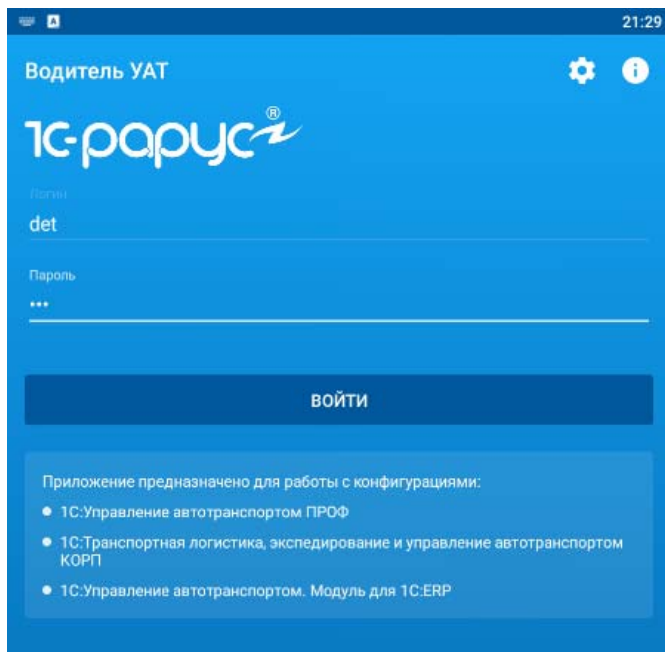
21:29

Водитель УАТ

1С-рарус®

Логин
det

Пароль
•••

ВОЙТИ

Приложение предназначено для работы с конфигурациями:
● 1С:Управление автотранспортом ПРОФ
● 1С:Транспортная логистика, экспедирование и управление автотранспортом КОРП
● 1С:Управление автотранспортом. Модуль для 1С:ERP